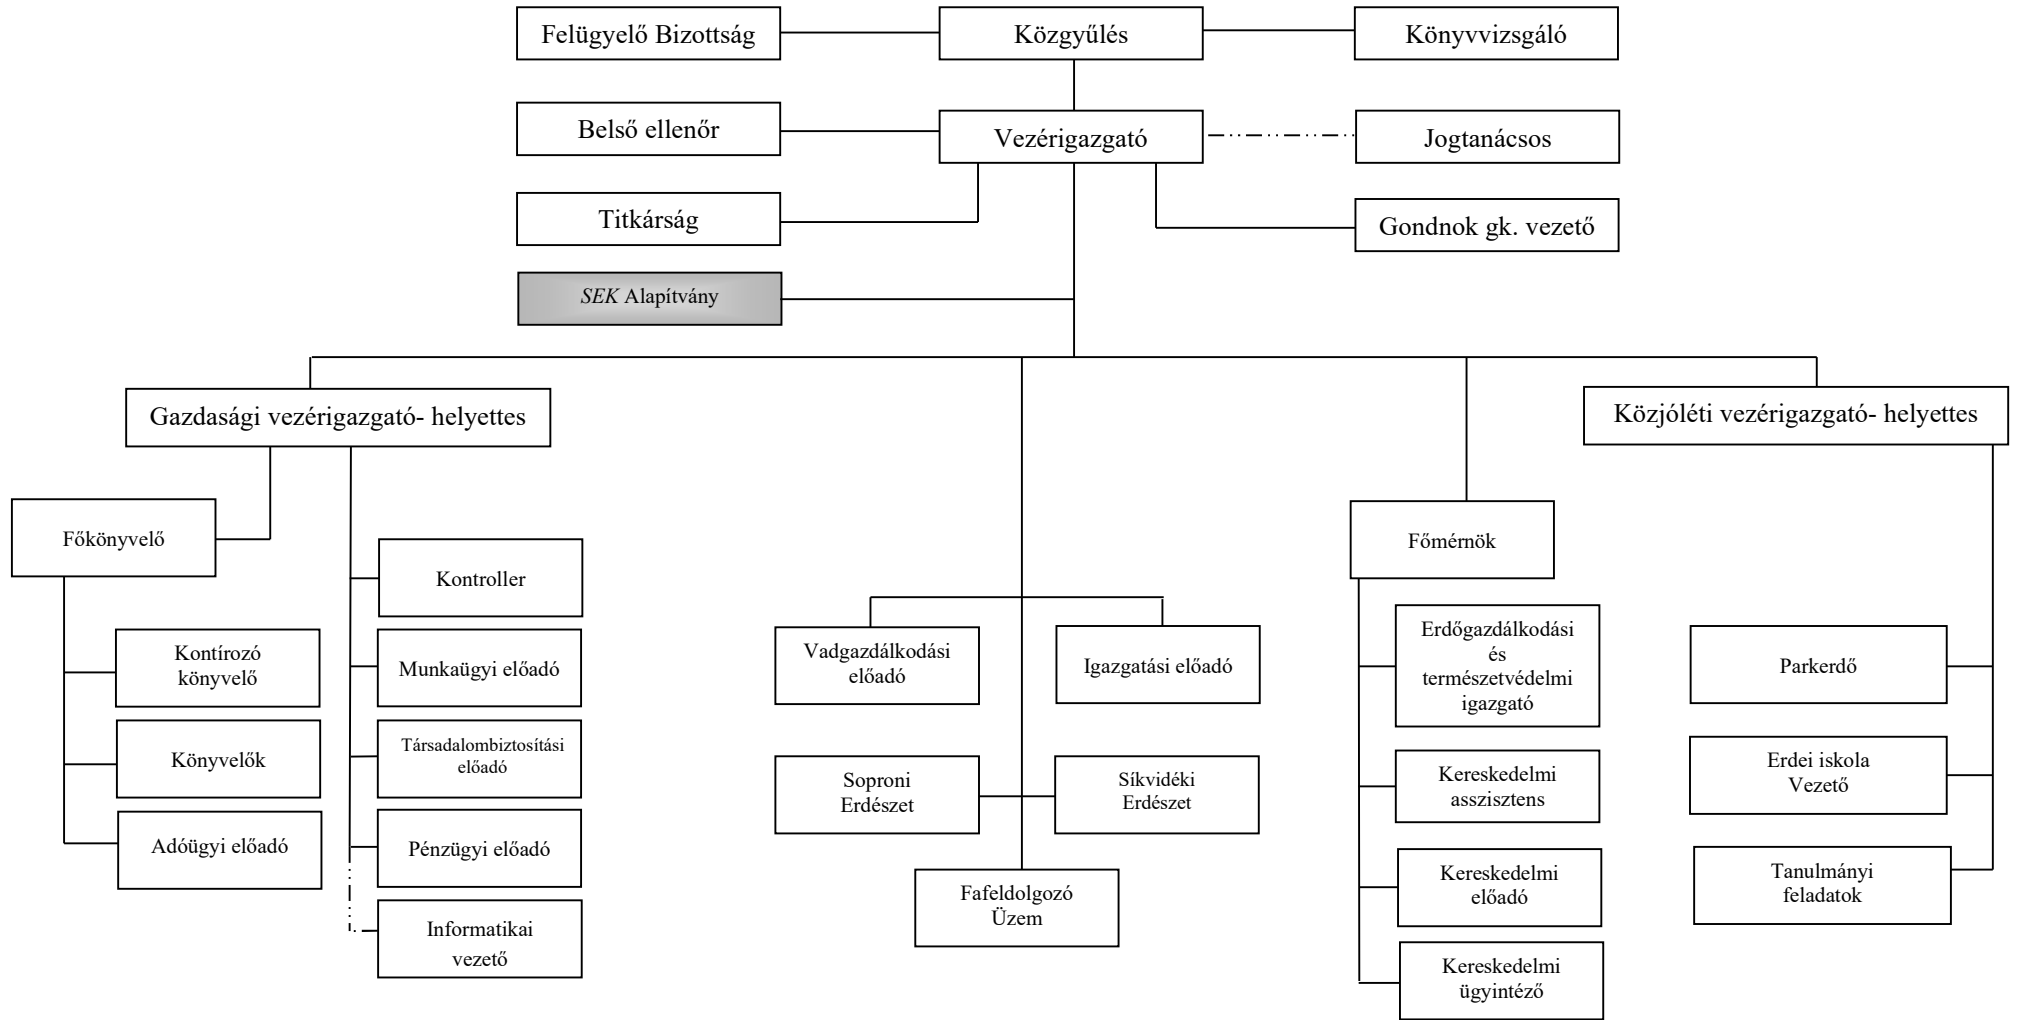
Felügyelő Bizottság

Közgyűlés

Könyvvizsgáló

Belső ellenőr

Vezérigazgató

Jogtanácsos

Titkárság

Gondnok gk. vezető

SEK Alapítvány

Gazdasági vezérigazgató- helyettes

Közjóléti vezérigazgató- helyettes

Főkönyvelő

Kontírozó könyvelő

Könyvelők

Adóügyi előadó

Kontroller

Munkaügyi előadó

Társadalombiztosítási előadó

Pénzügyi előadó

Informatikai vezető

Vadgazdálkodási előadó

Igazgatási előadó

Soproni Erdészet

Síkvidéki Erdészet

Fafeldolgozó Üzem

Főmérnök

Erdőgazdálkodási és természetvédelmi igazgató

Kereskedelmi asszisztens

Kereskedelmi előadó

Kereskedelmi ügyintéző

Parkerdő

Erdei iskola Vezető

Tanulmányi feladatok